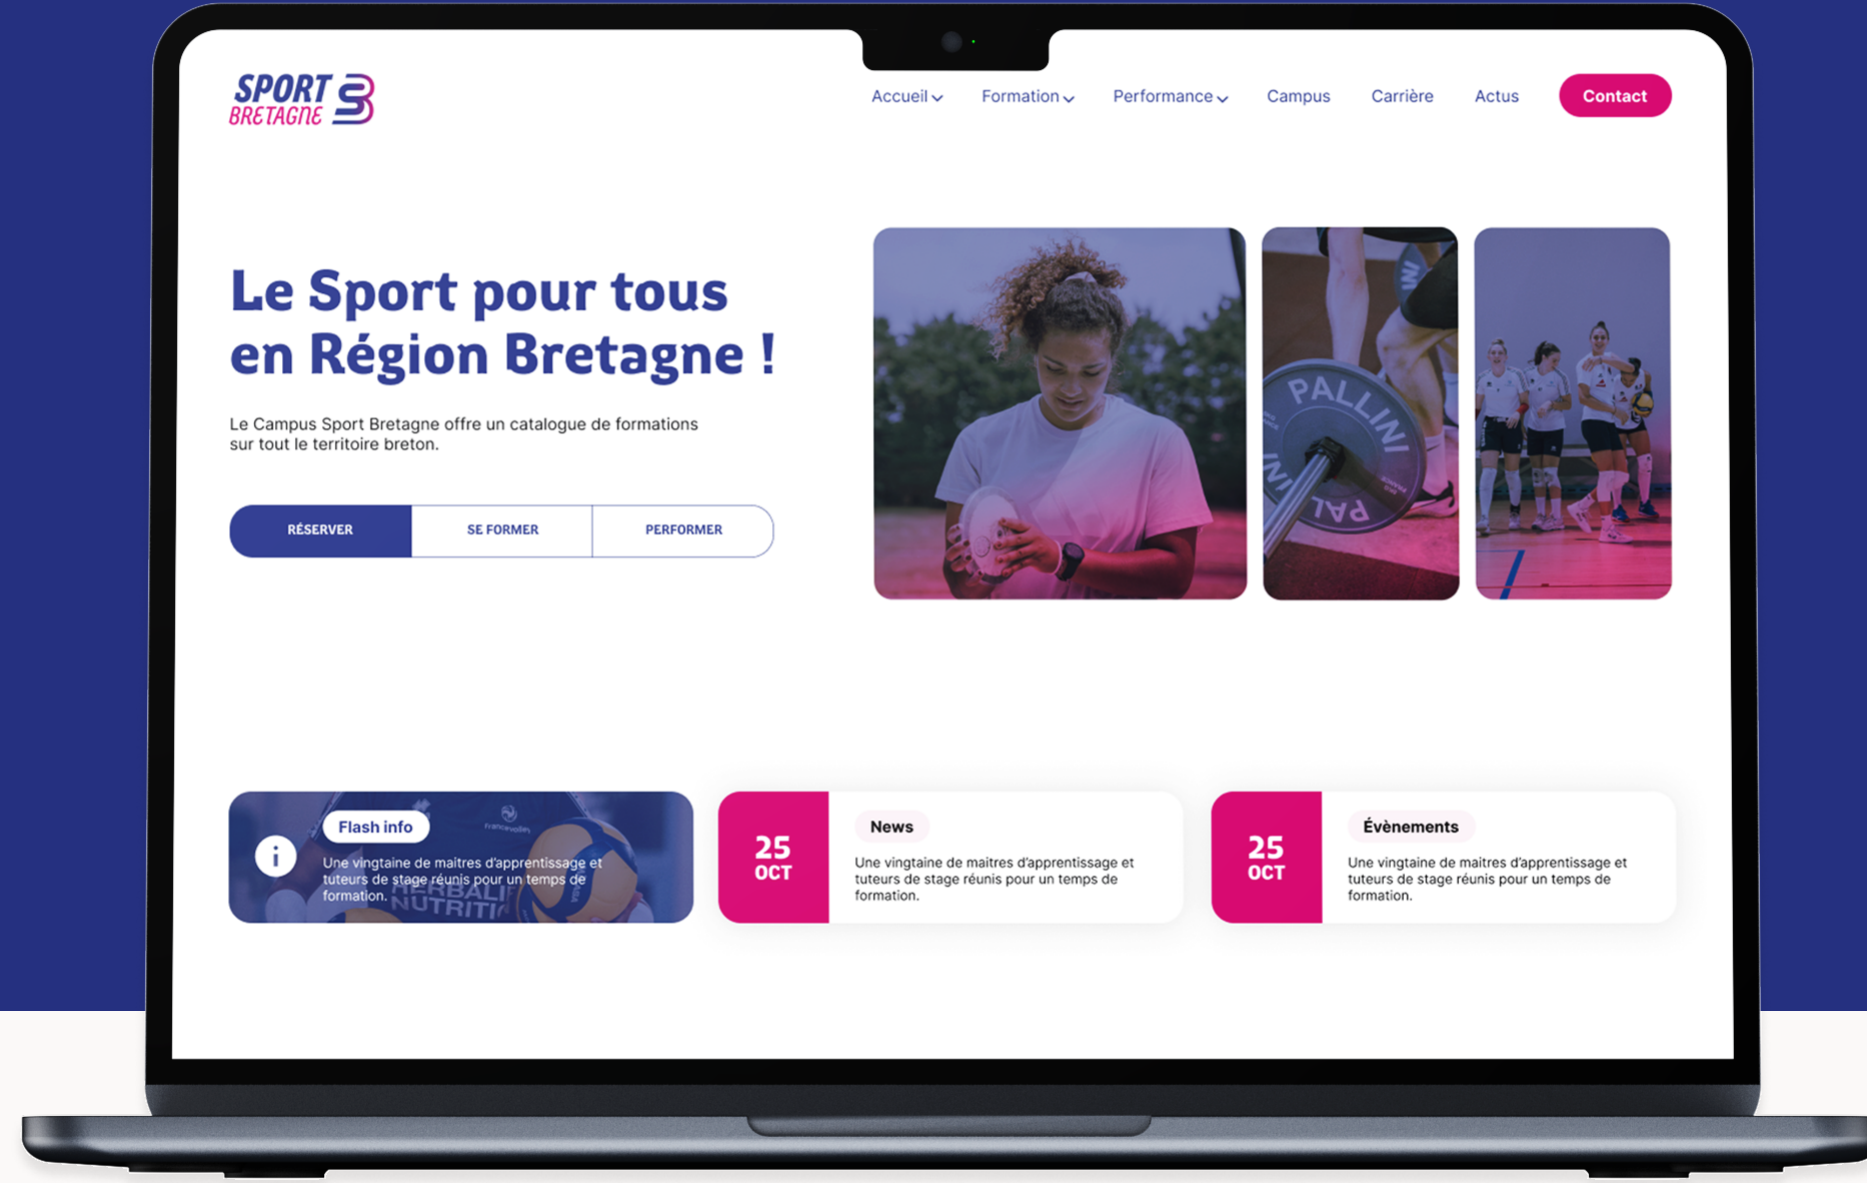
SPORT BRETAGNE

Accueil Formation Performance Campus Carrière Actus Contact

Le Sport pour tous en Région Bretagne !

Le Campus Sport Bretagne offre un catalogue de formations sur tout le territoire breton.

RÉSERVER SE FORMER PERFORMER

PALLINI

PAL

Flash info

Une vingtaine de maitres d'apprentissage et tuteurs de stage réunis pour un temps de formation.

25 OCT

News

Une vingtaine de maitres d'apprentissage et tuteurs de stage réunis pour un temps de formation.

25 OCT

Évènements

Une vingtaine de maitres d'apprentissage et tuteurs de stage réunis pour un temps de formation.